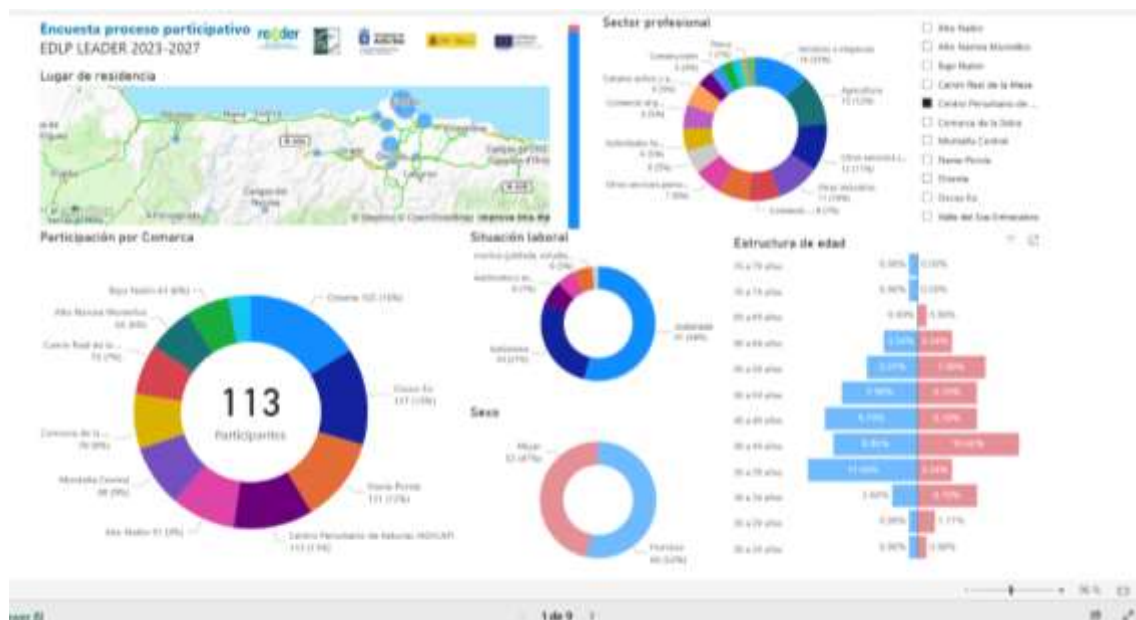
Encuesta proceso participativo

EDLP LEADER 2023-2027

Lugar de residencia

Sector profesional

Alto Nalón

Alto Narcea Muniellos

Bajo Nalón

Camín Real de la Mesa

Centro Periurbano de ...

Comarca de la Sidra

Montaña Central

Navia Porcía

Oriente

Oscos Eo

Valle del Ese Entrecabos

Participación por Comarca

113

Participantes

Oriente 102 (15%)

Oscos Eo 117 (15%)

Navia Porcía 111 (15%)

Centro Periurbano de Asturias (ADICAP) 113 (15%)

Alto Nalón 61 (8%)

Montaña Central 68 (9%)

Comarca de la ... 76 (9%)

Camín Real de la ... 73 (7%)

Alto Narcea Muniellos 66 (8%)

Bajo Nalón 61 (8%)

Situación laboral

Asalariado

Autónomo

Sexo

Mujer

Hombre

Estructura de edad

1 de 9